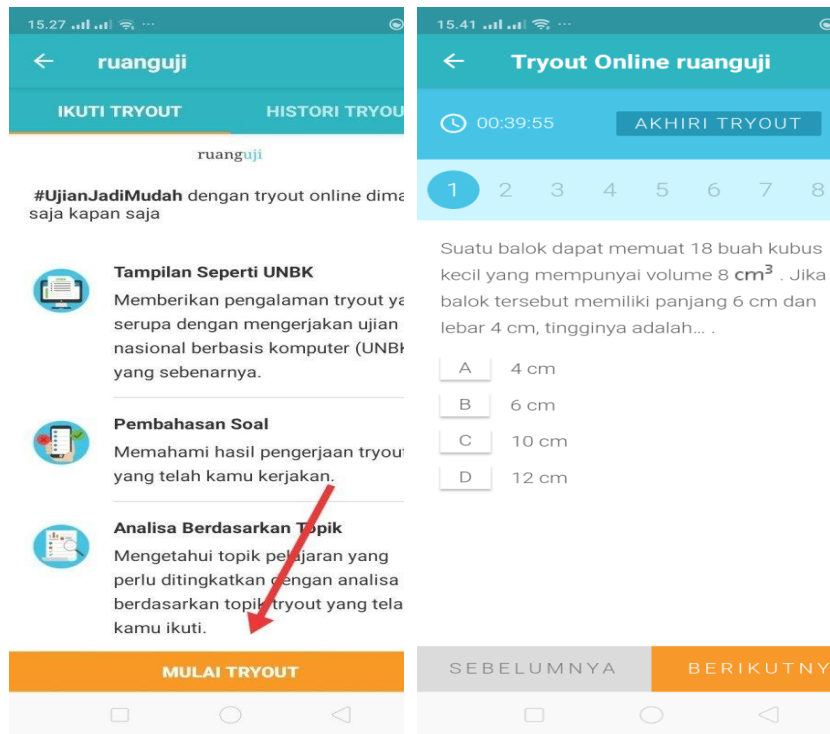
15.27

← ruanguji

IKUTI TRYOUT

HISTORI TRYOU

ruanguji

#UjianJadiMudah dengan tryout online dima saja kapan saja

Tampilan Seperti UNBK

Memberikan pengalaman tryout ya serupa dengan mengerjakan ujian nasional berbasis komputer (UNBK yang sebenarnya.

Pembahasan Soal

Memahami hasil pengerjaan tryout yang telah kamu kerjakan.

Analisa Berdasarkan Topik

Mengetahui topik pelajaran yang perlu ditingkatkan dengan analisa berdasarkan topik tryout yang tela kamu ikuti.

MULAI TRYOUT

15.41

← Tryout Online ruanguji

00:39:55

AKHIRI TRYOUT

1 2 3 4 5 6 7 8

Suatu balok dapat memuat 18 buah kubus kecil yang mempunyai volume 8 $cm^3$ . Jika balok tersebut memiliki panjang 6 cm dan lebar 4 cm, tingginya adalah... .

A 4 cm

B 6 cm

C 10 cm

D 12 cm

SEBELUMNYA

BERIKUTNY